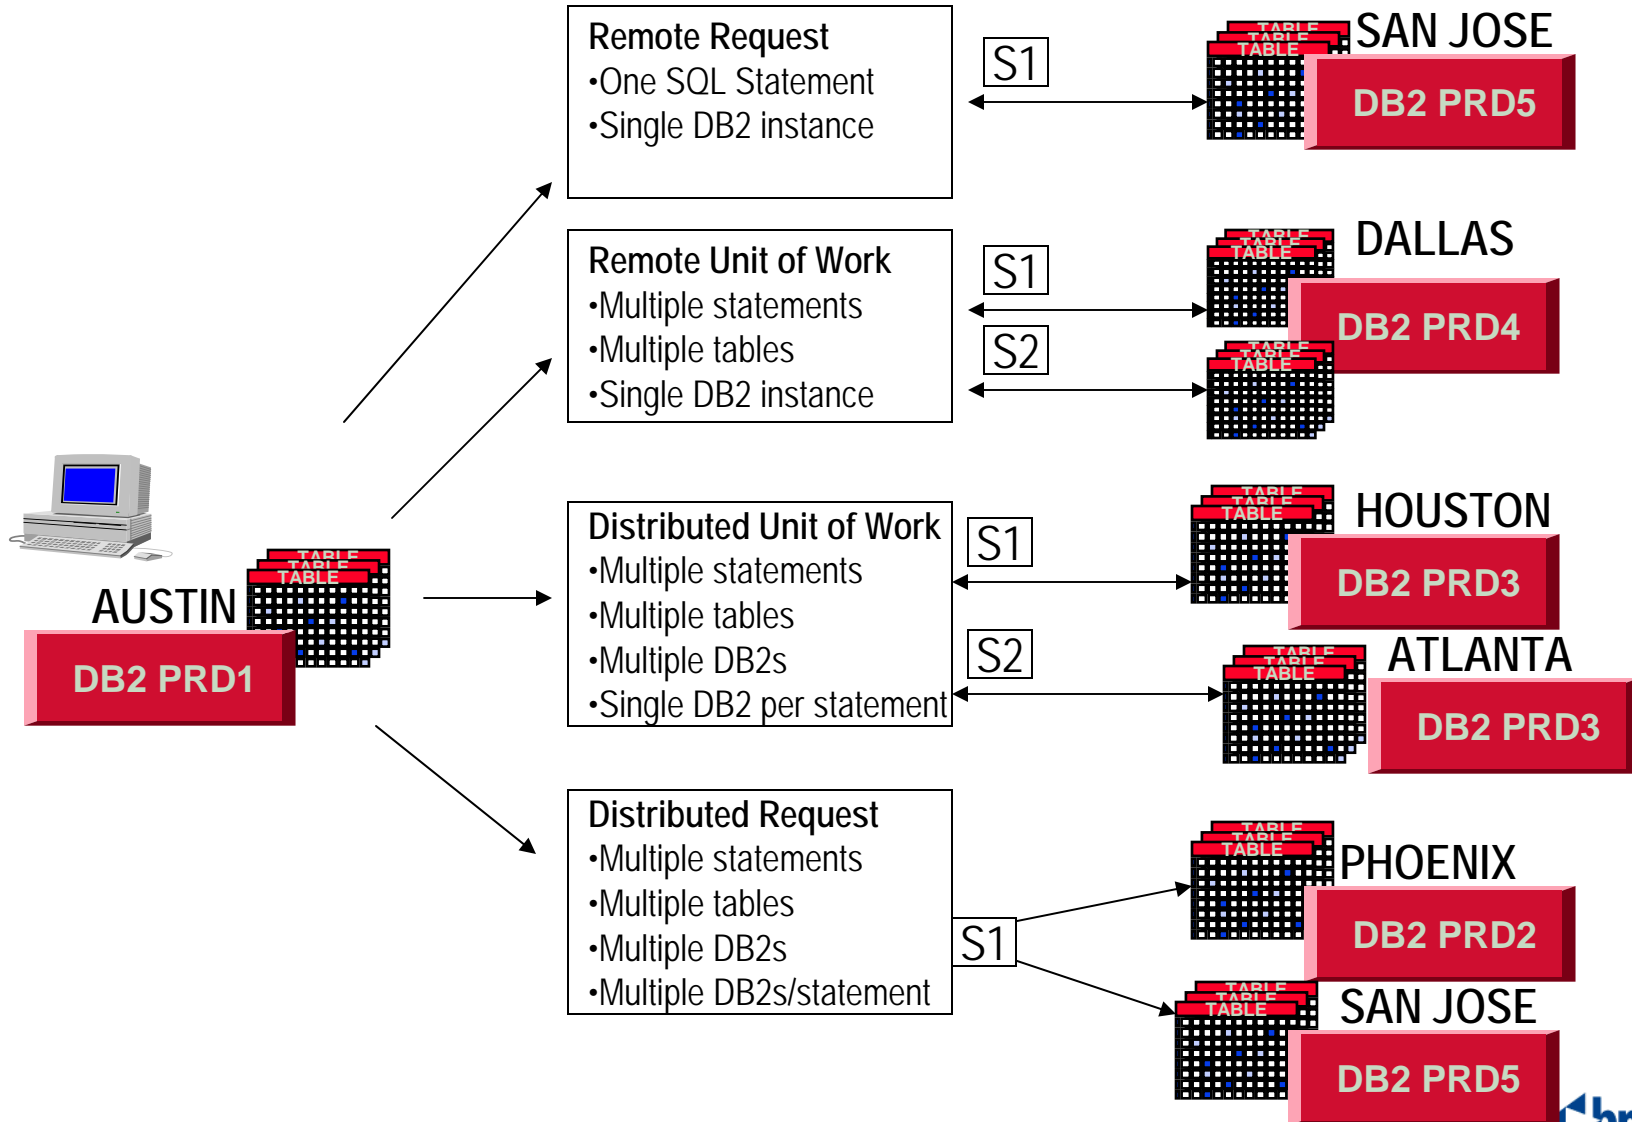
Remote Request
•One SQL Statement
•Single DB2 instance

S1

TABLE TABLE TABLE

SAN JOSE

DB2 PRD5

Remote Unit of Work
•Multiple statements
•Multiple tables
•Single DB2 instance

S1

S2

TABLE TABLE TABLE

DALLAS

DB2 PRD4

TABLE TABLE TABLE

AUSTIN

TABLE TABLE TABLE

DB2 PRD1

Distributed Unit of Work
•Multiple statements
•Multiple tables
•Multiple DB2s
•Single DB2 per statement

S1

S2

TABLE TABLE TABLE

HOUSTON

DB2 PRD3

TABLE TABLE TABLE

ATLANTA

DB2 PRD3

Distributed Request
•Multiple statements
•Multiple tables
•Multiple DB2s
•Multiple DB2s/statement

S1

TABLE TABLE TABLE

PHOENIX

DB2 PRD2

TABLE TABLE TABLE

SAN JOSE

DB2 PRD5

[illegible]